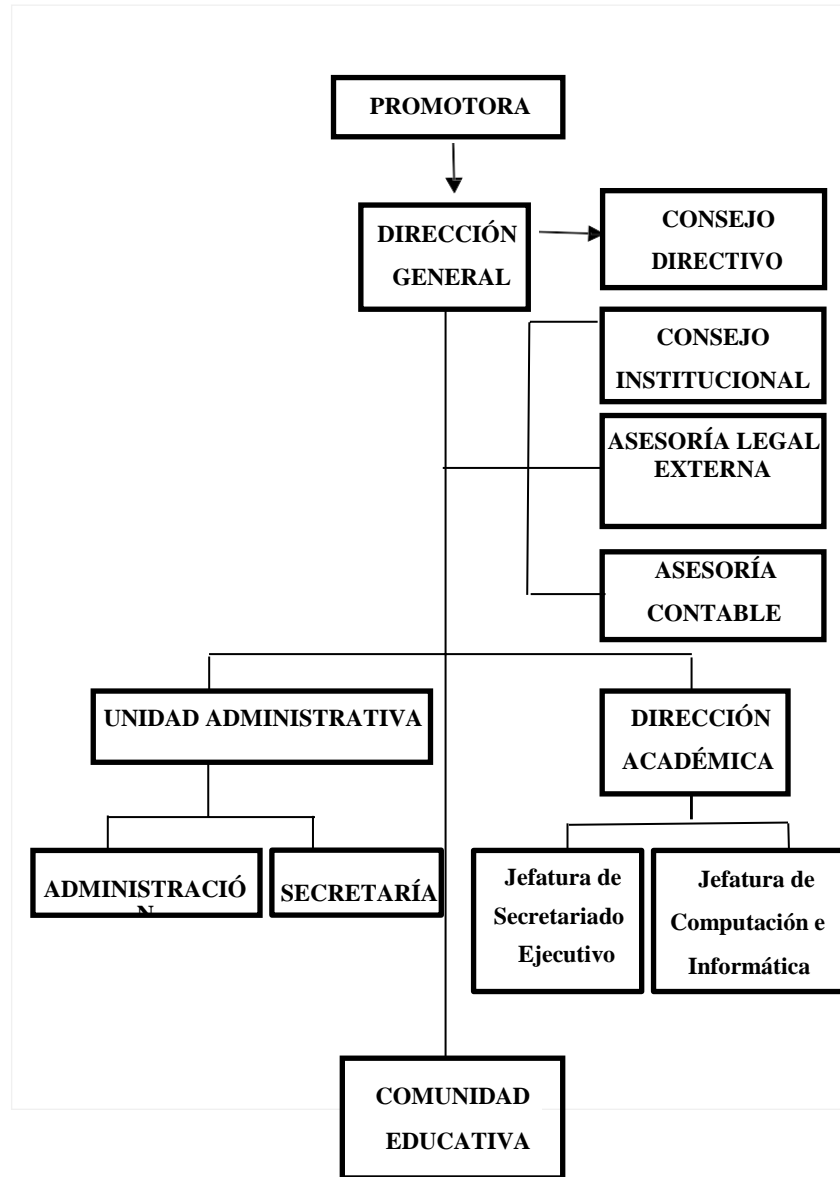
PROMOTORA

DIRECCIÓN GENERAL

CONSEJO DIRECTIVO

CONSEJO INSTITUCIONAL

ASESORÍA LEGAL EXTERNA

ASESORÍA CONTABLE

UNIDAD ADMINISTRATIVA

DIRECCIÓN ACADÉMICA

ADMINISTRACIÓN

SECRETARÍA

Jefatura de Secretariado Ejecutivo

Jefatura de Computación e Informática

COMUNIDAD EDUCATIVA